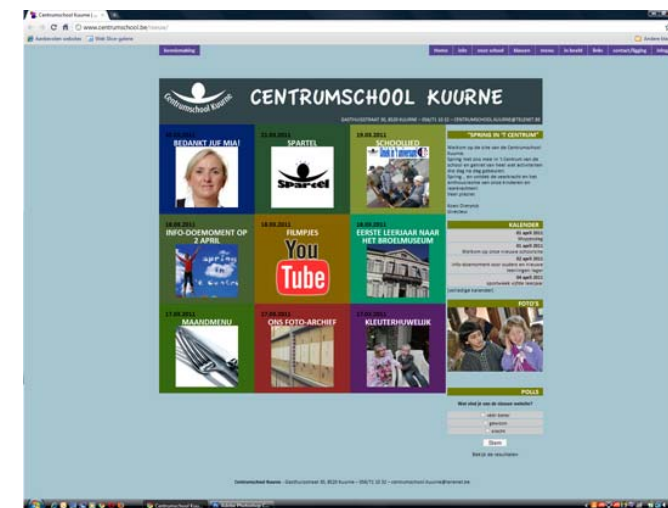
Centrumschool Kuurne | ...

www.centrumschool.be/nieuw/

Bladwijzers · Web Slice-galerie · Andere bladwijzers

kennismaking

Home · Info · onze school · klassen · menu · in beeld · links · contact/ligging · inlog

Centrumschool Kuurne

CENTRUMSCHOOL KUURNE

GASTHUISSTRAAT 30, 8520 KUURNE – 056/71 32 32 – CENTRUMSCHOOL.KUURNE@TELENET.BE

BEDANKT JUF MIA!

21.03.2011
SPARTEL

Sparcel

19.03.2011
SCHOOLLIED

18.03.2011
INFO-DOEMOMENT OP 2 APRIL

spring in 't centrum

18.03.2011
FILMPJES

You Tube

18.03.2011
EERSTE LEERJAAR NAAR HET BROELMUSEUM

17.03.2011
MAANDMENU

17.03.2011
ONS FOTO-ARCHIEF

17.03.2011
KLEUTERHUWELIJK

"SPRING IN 'T CENTRUM"

Welkom op de site van de Centrumschool Kuurne. Spring met ons mee in 't Centrum van de school en geniet van heel wat activiteiten die dag na dag gebeuren. Spring... en ontdek de veelkracht en het enthousiasme van onze kinderen en leerkrachten! Veel plezier.

Koen Dewyse
Directeur

KALENDER

01 april 2011
Wisseldag
02 april 2011
Werkdag op onze inbouwe schoolsite
02 april 2011
Info doemoment voor ouders en nieuwe leerlingen
04 april 2011
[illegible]

(volledige kalender)

FOTO'S

POLLS

Wat vind je van de nieuwe website?

heel goed
gewoon
slecht

Stem

Bekijk de resultaten

Centrumschool Kuurne - Gasthuisstraat 30, 8520 Kuurne – 056/71 32 32 – centrumschool.kuurne@telenet.be

Centrumschool Kuu... · Adobe Photoshop C...